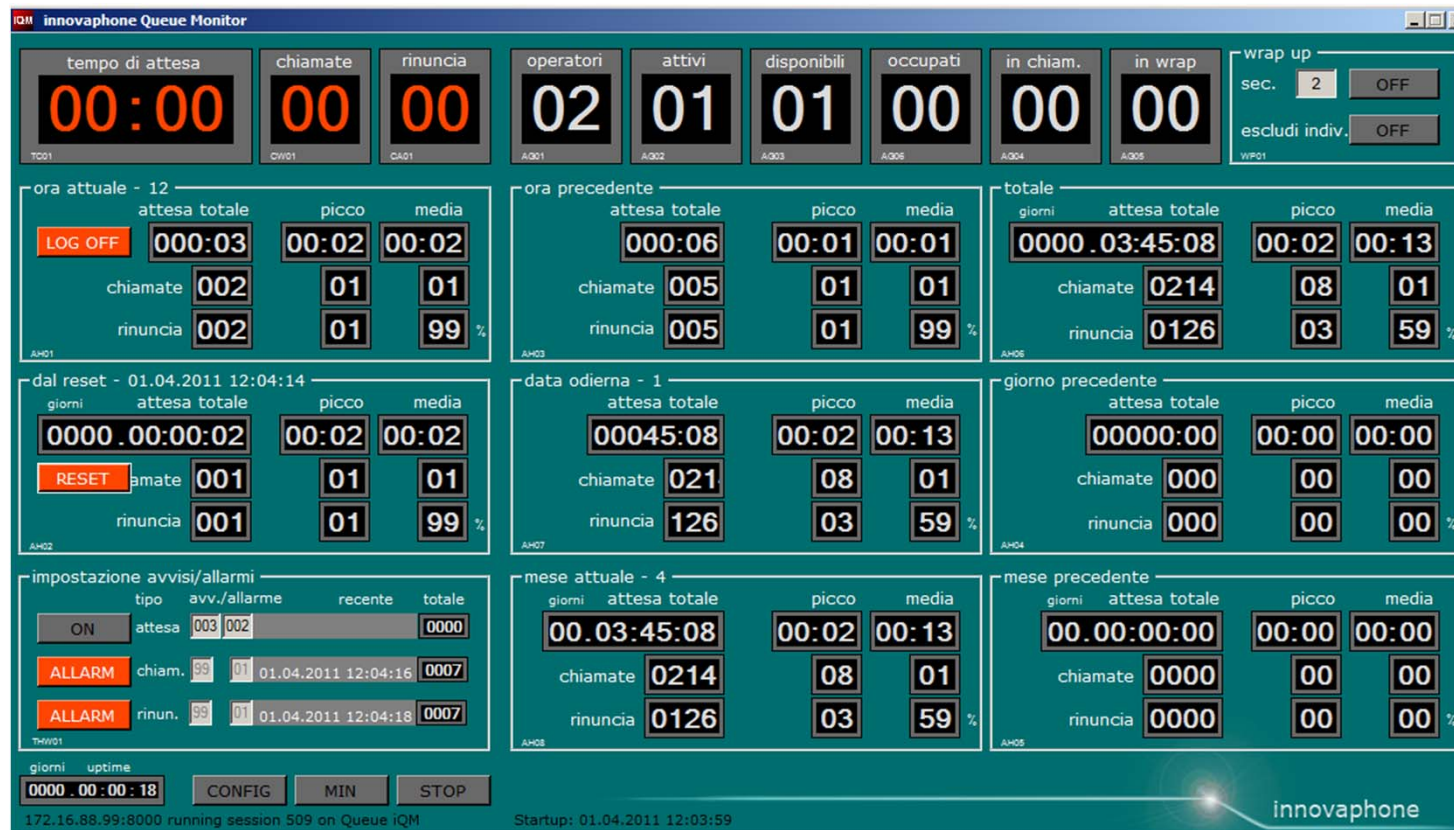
IQM innovaphone Queue Monitor

tempo di attesa
00:00
TC01

chiamate
00
CW01

rinuncia
00
CA01

operatori
02
AG01

attivi
01
AG02

disponibili
01
AG03

occupati
00
AG06

in chiam.
00
AG04

in wrap
00
AG05

wrap up
sec. 2 OFF
escludi indiv. OFF
WP01

ora attuale - 12
attesa totale picco media
LOG OFF 000:03 00:02 00:02
chiamate 002 01 01
rinuncia 002 01 99 %
AH01

ora precedente
attesa totale picco media
000:06 00:01 00:01
chiamate 005 01 01
rinuncia 005 01 99 %
AH03

totale
giorni attesa totale picco media
0000.03:45:08 00:02 00:13
chiamate 0214 08 01
rinuncia 0126 03 59 %
AH06

dal reset - 01.04.2011 12:04:14
giorni attesa totale picco media
0000.00:00:02 00:02 00:02
RESET amate 001 01 01
rinuncia 001 01 99 %
AH02

data odierna - 1
attesa totale picco media
00045:08 00:02 00:13
chiamate 021 08 01
rinuncia 126 03 59 %
AH07

giorno precedente
attesa totale picco media
00000:00 00:00 00:00
chiamate 000 00 00
rinuncia 000 00 00 %
AH04

impostazione avvisi/allarmi
tipo avv./allarme recente totale
ON attesa 003 002 0000
ALLARM chiam. 99 01 01.04.2011 12:04:16 0007
ALLARM rinun. 99 01 01.04.2011 12:04:18 0007
THW01

mese attuale - 4
giorni attesa totale picco media
00.03:45:08 00:02 00:13
chiamate 0214 08 01
rinuncia 0126 03 59 %
AH08

mese precedente
giorni attesa totale picco media
00.00:00:00 00:00 00:00
chiamate 0000 00 00
rinuncia 0000 00 00 %
AH05

giorni uptime
0000 . 00 : 00 : 18
CONFIG MIN STOP

172.16.88.99:8000 running session 509 on Queue iQM
Startup: 01.04.2011 12:03:59
innovaphone